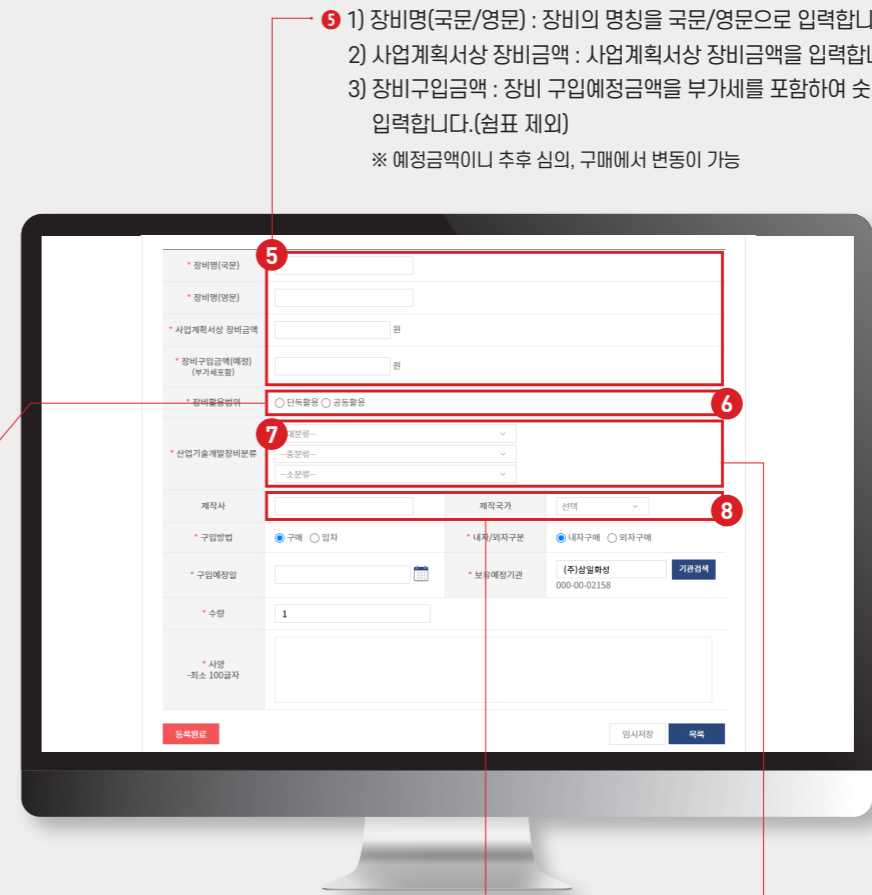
❺ 1) 장비명(국문/영문) : 장비의 명칭을 국문/영문으로 입력합니
2) 사업계획서상 장비금액 : 사업계획서상 장비금액을 입력합니
3) 장비구입금액 : 장비 구입예정금액을 부가세를 포함하여 숫
입력합니다.(쉼표 제외)
※ 예정금액이니 추후 심의, 구매에서 변동이 가능

5

* 장비명(국문)

* 장비명(영문)

* 사업계획서상 장비금액 원

* 장비구입금액(예정) (부가세포함) 원

* 장비활용범위 ○ 단독활용 ○ 공동활용

6

7

* 산업기술개발장비분류 --대분류-- --중분류-- --소분류--

제작사 제작국가 선택

8

* 구입방법 ◉ 구매 ○ 임차 * 내자/외자구분 ◉ 내자구매 ○ 외자구매

* 구입예정일 * 보유예정기관 (주)삼일화성 기관검색 000-00-02158

* 수량 1

* 사양 -최소 100글자

등록완료 임시저장 목록